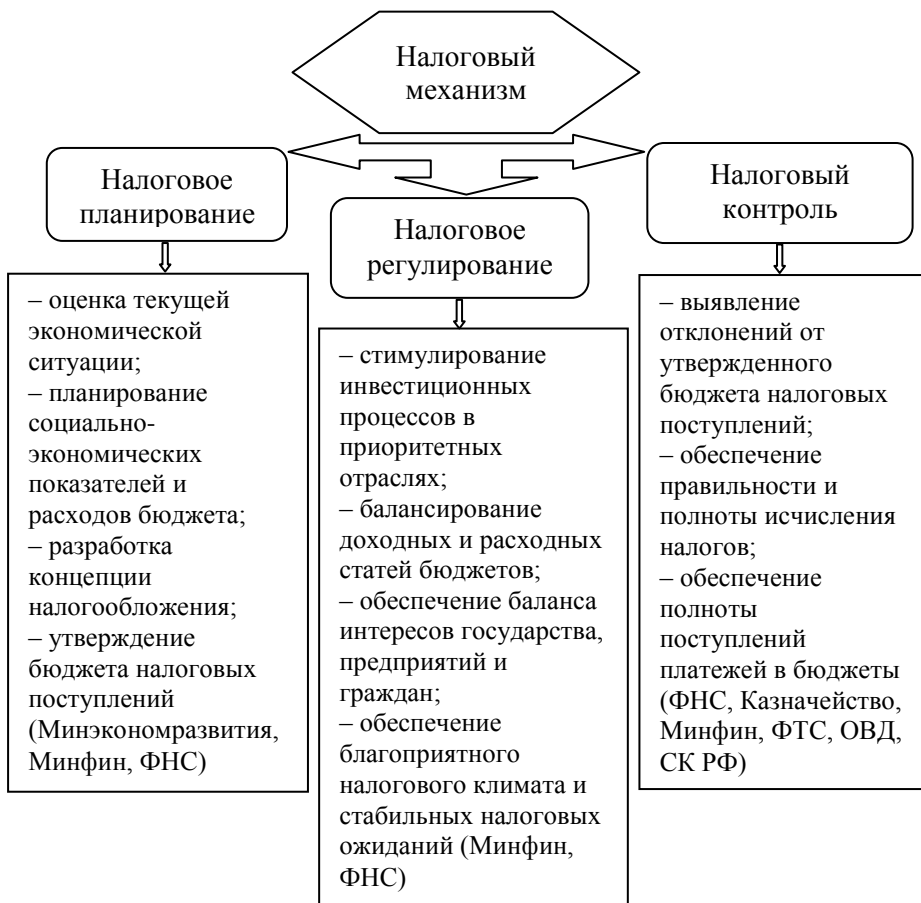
Налоговый механизм

Налоговое планирование

Налоговое регулирование

Налоговый контроль

– оценка текущей экономической ситуации;
– планирование социально-экономических показателей и расходов бюджета;
– разработка концепции налогообложения;
– утверждение бюджета налоговых поступлений (Минэкономразвития, Минфин, ФНС)

– стимулирование инвестиционных процессов в приоритетных отраслях;
– балансирование доходных и расходных статей бюджетов;
– обеспечение баланса интересов государства, предприятий и граждан;
– обеспечение благоприятного налогового климата и стабильных налоговых ожиданий (Минфин, ФНС)

– выявление отклонений от утвержденного бюджета налоговых поступлений;
– обеспечение правильности и полноты исчисления налогов;
– обеспечение полноты поступлений платежей в бюджеты (ФНС, Казначейство, Минфин, ФТС, ОВД, СК РФ)